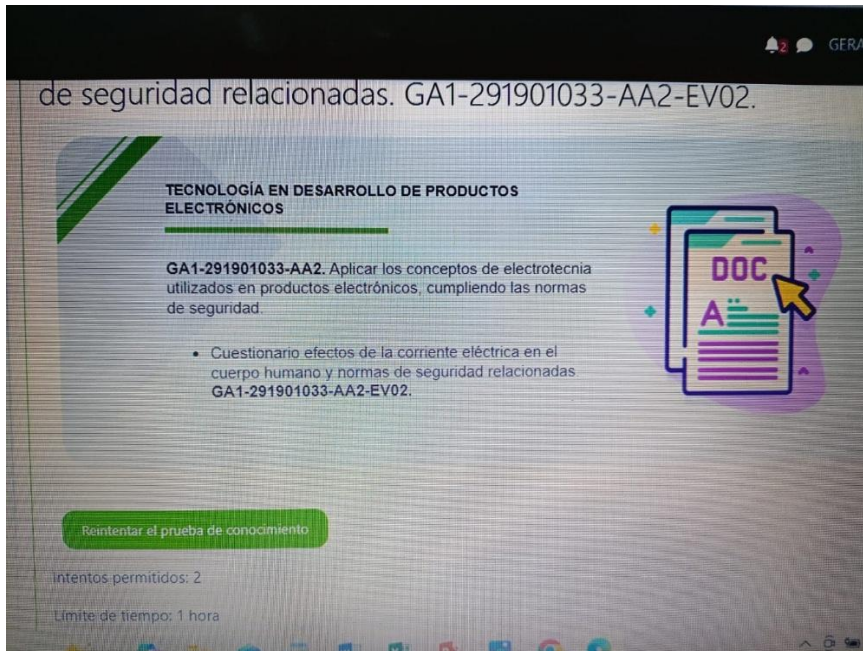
2 GER

de seguridad relacionadas. GA1-291901033-AA2-EV02.

TECNOLOGÍA EN DESARROLLO DE PRODUCTOS ELECTRÓNICOS

GA1-291901033-AA2. Aplicar los conceptos de electrotecnia utilizados en productos electrónicos, cumpliendo las normas de seguridad.

• Cuestionario efectos de la corriente eléctrica en el cuerpo humano y normas de seguridad relacionadas GA1-291901033-AA2-EV02.

DOC

A

Reintentar el prueba de conocimiento

Intentos permitidos: 2

Límite de tiempo: 1 hora